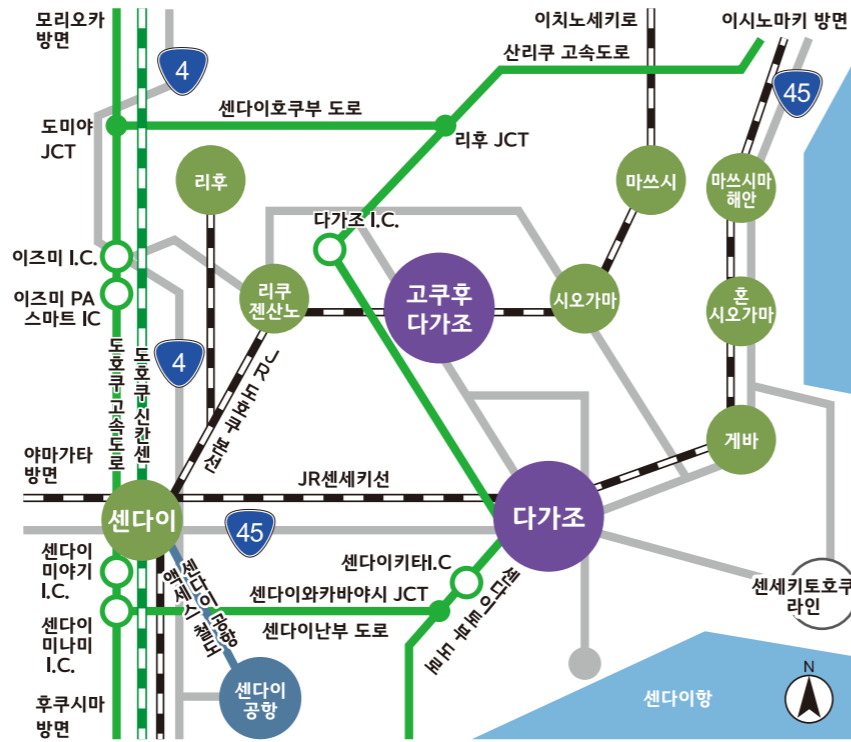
모리오카 방면

4

이치노세키로

이시노마키 방면

산리쿠 고속도로

45

센다이호쿠부 도로

도미야 JCT

리후 JCT

리후

마쓰시

마쓰시마 해안

다가조 I.C.

이즈미 I.C.

리쿠 젠산노

고쿠후 다가조

시오가마

혼 시오가마

이즈미 PA 스마트 IC

도호쿠 고속도로

도호쿠 신칸센

4

JR센잔선

JR센세키선

게바

야마가타 방면

센다이

45

다가조

센다이 미야기 I.C.

센다이키타I.C

센다이와카바야시 JCT

센다이난부 도로

센다이 공항 액세스 철도

센다이 동부 도로

센세키토호쿠 라인

센다이 미나미 I.C.

센다이 공항

센다이항

N

후쿠시마 방면